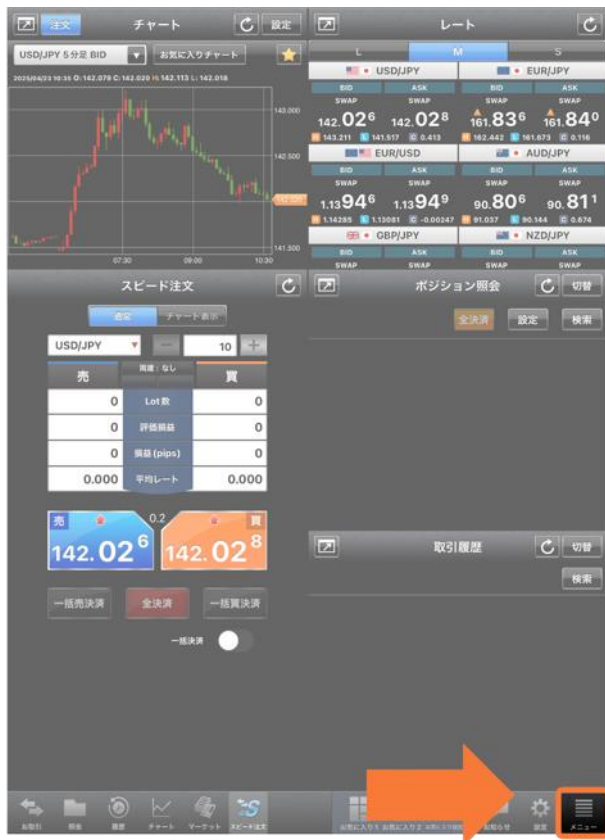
注文 チャート 設定

USD/JPY 5分足 BID お気に入りチャート

2025/04/23 10:35 O:142.079 C:142.020 H:142.113 L:142.016

143.000
142.500
142.020
141.500

07:30 09:00 10:30

レート

L M S

USD/JPY
BID ASK
SWAP SWAP
$142.02^6$ $142.02^8$
H 143.211 L 141.517 C 0.413

EUR/JPY
BID ASK
SWAP SWAP
$161.83^6$ $161.84^0$
H 162.442 L 161.673 C 0.116

EUR/USD
BID ASK
SWAP SWAP
$1.13 94^6$ $1.13 94^9$
H 1.14285 L 1.13081 C -0.00247

AUD/JPY
BID ASK
SWAP SWAP
$90.80^6$ $90.81^1$
H 91.037 L 90.144 C 0.674

GBP/JPY
BID ASK
SWAP SWAP

NZD/JPY
BID ASK
SWAP SWAP

スピード注文

通常 チャート表示

USD/JPY 10

売 両建：なし 買

| 0 | Lot数 | 0 |
|---|---|---|
| 0 | 評価損益 | 0 |
| 0 | 損益(pips) | 0 |
| 0.000 | 平均レート | 0.000 |

売 0.2 買
$142.02^6$ $142.02^8$

一括売決済 全決済 一括買決済

一括決済

ポジション照会 切替

全決済 設定 検索

取引履歴 切替

検索

お取引 照会 履歴 チャート マーケット スピード注文 お気に入り1 お気に入り2 お知らせ 設定 メニュー